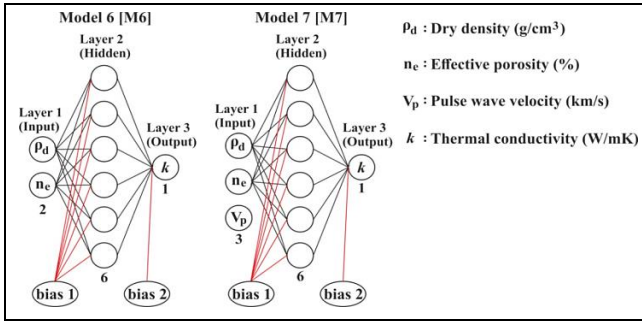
Model 6 [M6]

Layer 2 (Hidden)

Layer 1 (Input)

$\rho_d$

$n_e$

2

Layer 3 (Output)

$k$

1

6

bias 1

bias 2

Model 7 [M7]

Layer 2 (Hidden)

Layer 1 (Input)

$\rho_d$

$n_e$

$V_p$

3

Layer 3 (Output)

$k$

1

6

bias 1

bias 2

$\rho_d$ : Dry density (g/cm$^3$)

$n_e$ : Effective porosity (%)

$V_p$ : Pulse wave velocity (km/s)

$k$ : Thermal conductivity (W/mK)